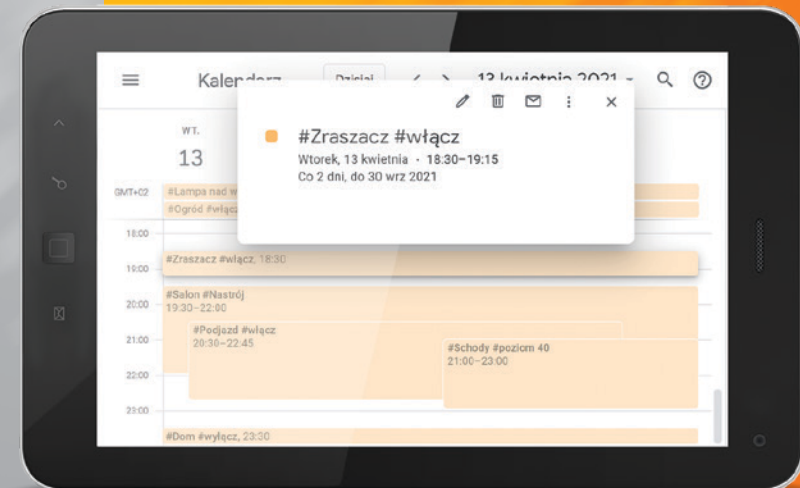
Kalendarz

Dzisiaj

13 kwietnia 2021

WT.

13

GMT+02

#Lampa nad w

#Ogród #włącz

#Zraszacz #włącz

Wtorek, 13 kwietnia · 18:30–19:15

Co 2 dni, do 30 wrz 2021

18:00

19:00

#Zraszacz #włącz, 18:30

20:00

#Salon #Nastrój

19:30–22:00

21:00

#Podjazd #włącz

20:30–22:45

#Schody #poziom 40

21:00–23:00

22:00

23:00

#Dom #wyłącz, 23:30